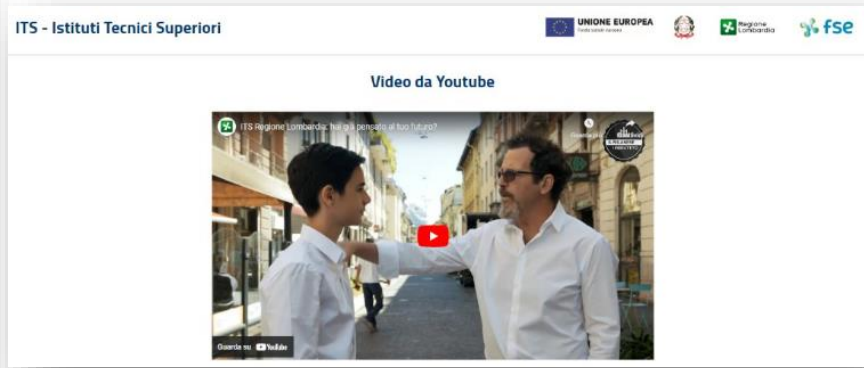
ITS - Istituti Tecnici Superiori

UNIONE EUROPEA
Fondo sociale europeo

Regione Lombardia

fse

Video da Youtube

ITS Regione Lombardia: hai già pensato al tuo futuro?

Guarda più tardi

Guarda su YouTube